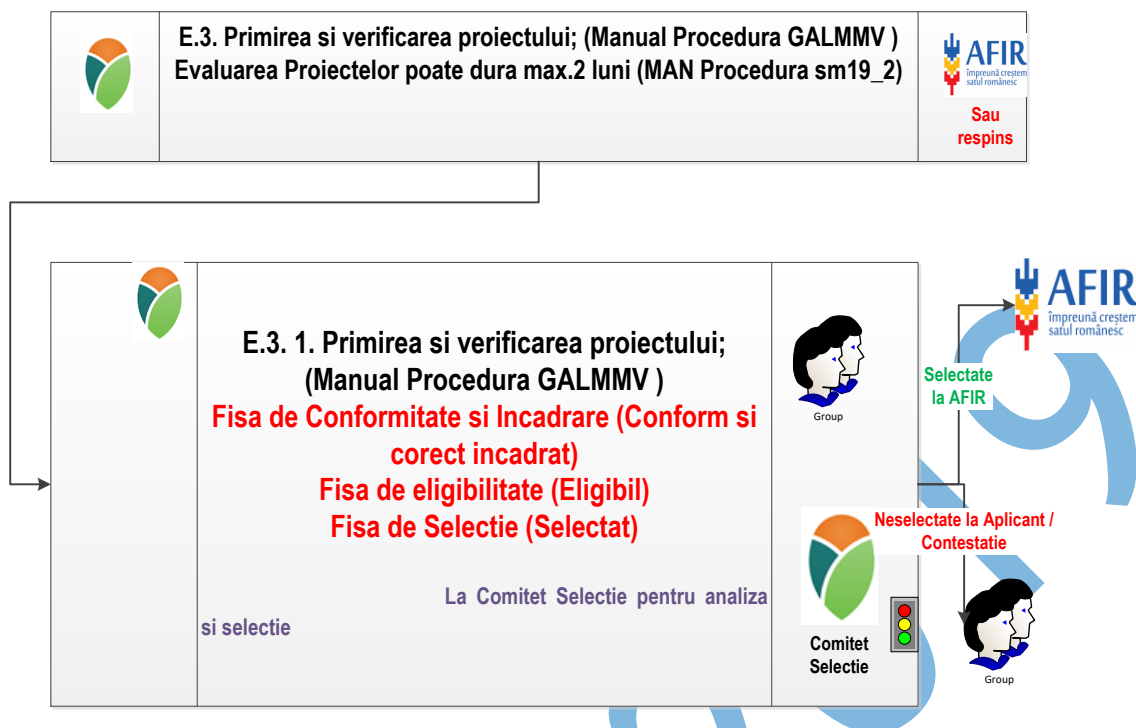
E.3. Primirea si verificarea proiectului; (Manual Procedura GALMMV )
Evaluarea Proiectelor poate dura max.2 luni (MAN Procedura sm19_2)

AFIR
împreună creștem satul românesc

Sau respins

E.3. 1. Primirea si verificarea proiectului; (Manual Procedura GALMMV )
Fisa de Conformitate si Incadrare (Conform si corect incadrat)
Fisa de eligibilitate (Eligibil)
Fisa de Selectie (Selectat)

La Comitet Selectie pentru analiza si selectie

Group

AFIR
împreună creștem satul românesc

Selectate la AFIR

Neselectate la Aplicant / Contestatie

Comitet Selectie

Group